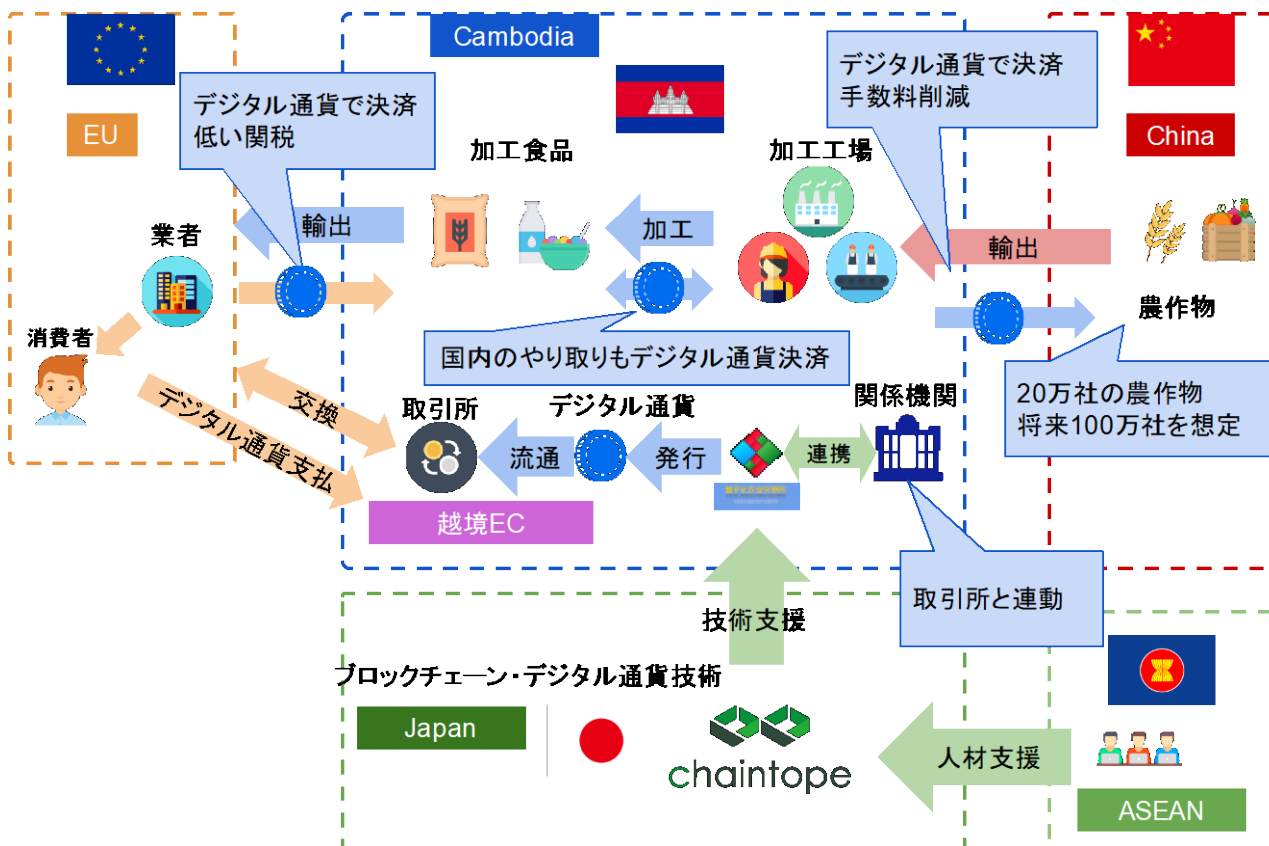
EU

デジタル通貨で決済
低い関税

業者

消費者

輸出

Cambodia

加工食品

加工

加工工場

デジタル通貨で決済
手数料削減

China

輸出

農作物

国内のやり取りもデジタル通貨決済

20万社の農作物
将来100万社を想定

交換

デジタル通貨支払

取引所

デジタル通貨

関係機関

流通

発行

連携

越境EC

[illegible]

取引所と連動

技術支援

ブロックチェーン・デジタル通貨技術

Japan

chaintope

人材支援

ASEAN